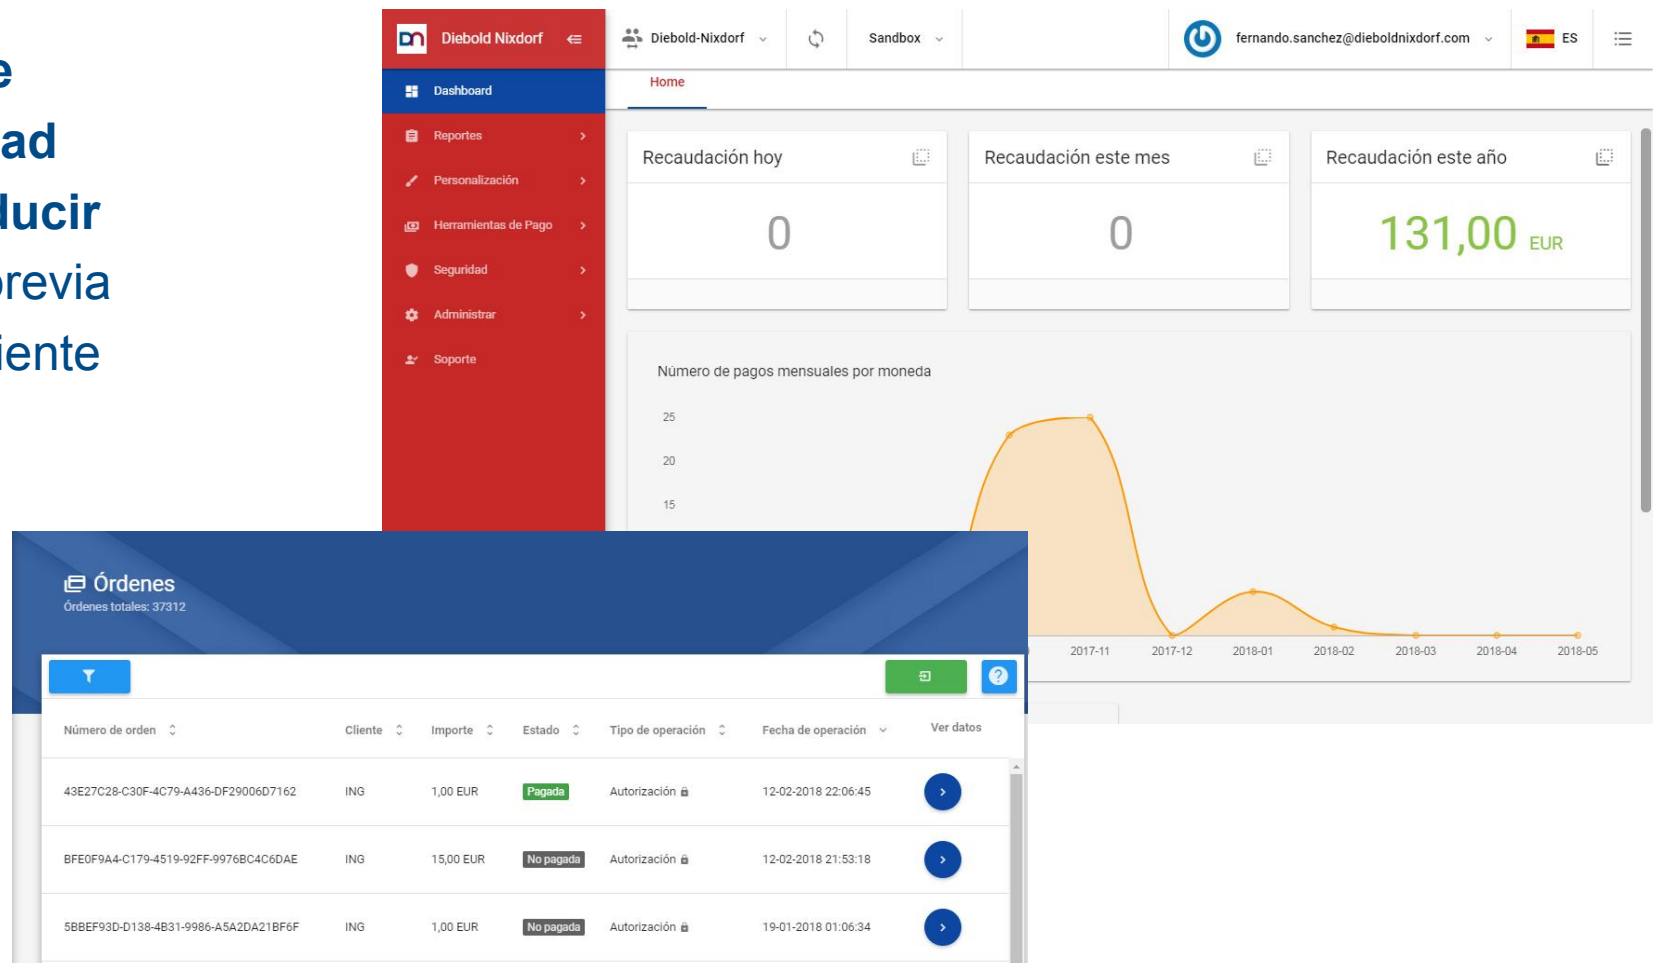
e
ad
ducir
previa
iente

Diebold Nixdorf
Diebold-Nixdorf
Sandbox
fernando.sanchez@dieboldnixdorf.com
ES

Dashboard
Reportes
Personalización
Herramientas de Pago
Seguridad
Administrar
Soporte

Home

Recaudación hoy
0

Recaudación este mes
0

Recaudación este año
131,00 EUR

Número de pagos mensuales por moneda

25
20
15

2017-11
2017-12
2018-01
2018-02
2018-03
2018-04
2018-05

Órdenes
Órdenes totales: 37312

| Número de orden | Cliente | Importe | Estado | Tipo de operación | Fecha de operación | Ver datos |
|---|---|---|---|---|---|---|
| 43E27C28-C30F-4C79-A436-DF29006D7162 | ING | 1,00 EUR | Pagada | Autorización | 12-02-2018 22:06:45 | › |
| BFE0F9A4-C179-4519-92FF-9976BC4C6DAE | ING | 15,00 EUR | No pagada | Autorización | 12-02-2018 21:53:18 | › |
| 5BBEF93D-D138-4B31-9986-A5A2DA21BF6F | ING | 1,00 EUR | No pagada | Autorización | 19-01-2018 01:06:34 | › |